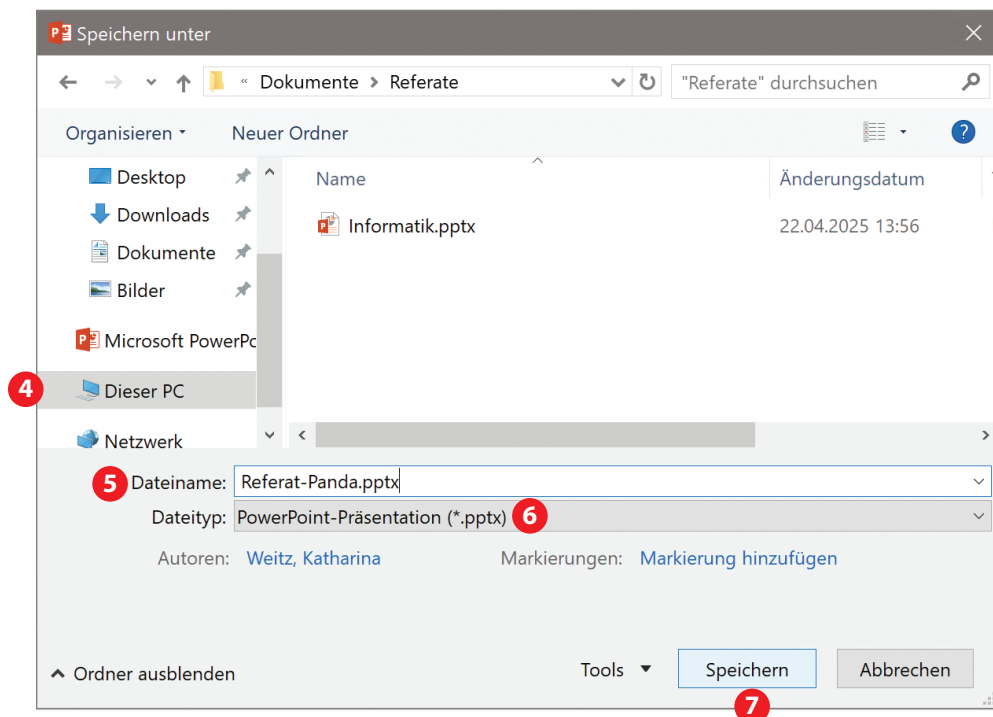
Speichern unter

« Dokumente > Referate

"Referate" durchsuchen

Organisieren ▾

Neuer Ordner

Desktop

Downloads

Dokumente

Bilder

Microsoft PowerPo

4

Dieser PC

Netzwerk

Name

Änderungsdatum

Informatik.pptx

22.04.2025 13:56

5

Dateiname:

Referat-Panda.pptx

Dateityp:

PowerPoint-Präsentation (*.pptx)

6

Autoren:

Weitz, Katharina

Markierungen:

Markierung hinzufügen

Ordner ausblenden

Tools

Speichern

Abbrechen

7